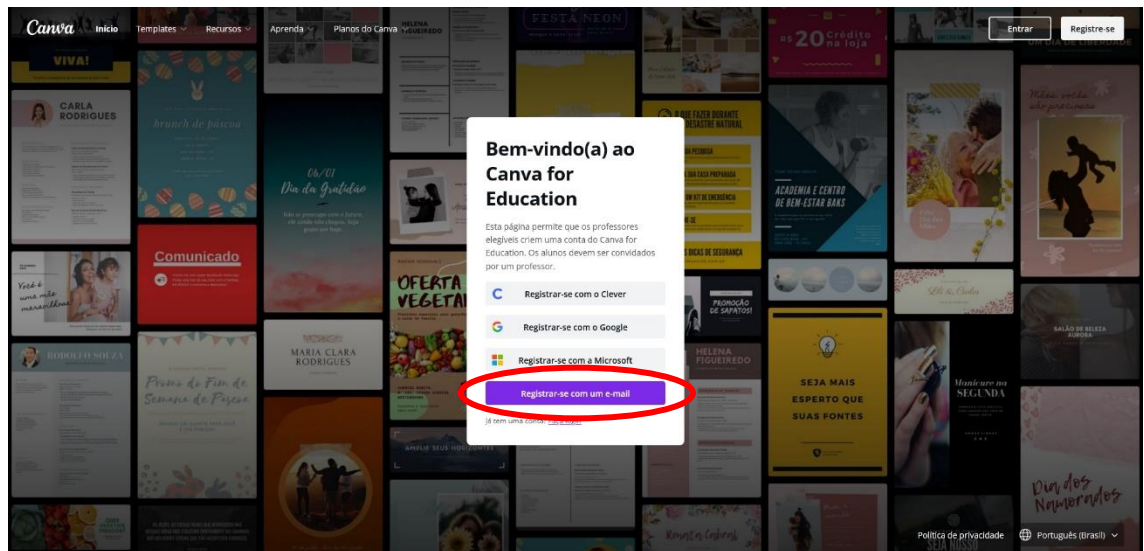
Canva Início Templates Recursos Aprenda Planos do Canva

Entrar Registre-se

Bem-vindo(a) ao Canva for Education

Esta página permite que os professores elegíveis criem uma conta do Canva for Education. Os alunos devem ser convidados por um professor.

Registrar-se com o Clever

Registrar-se com o Google

Registrar-se com a Microsoft

Registrar-se com um e-mail

Já tem uma conta? Fazer login

VIVA!

CARLA RODRIGUES

brunch de páscoa

06/01 Dia da Gratidão

Comunicado

Você é uma mãe maravilhosa

RODOLFO SOUZA

MARIA CLARA RODRIGUES

Primo de Fim de Semana de Páscoa

OFERTA VEGETAL

HELENA FIGUEIREDO

FESTA NEON

R$ 20 Crédito na loja

ACADEMIA E CENTRO DE BEM-ESTAR BANS

PROMOÇÃO DE SAPATOS!

HELENA FIGUEIREDO

SEJA MAIS ESPERTO QUE SUAS FONTES

Manicure na SEGUNDA

SALÃO DE BELEZA AURORA

Dia dos Namorados

DIA DA LIBERDADE

Política de privacidade

Português (Brasil)